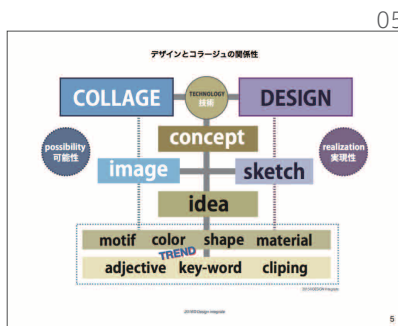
05

デザインとコラージュの関係性

COLLAGE

TECHNOLOGY
技術

DESIGN

possibility
可能性

concept

realization
実現性

image

sketch

idea

motif color shape material

TREND

adjective key-word cliping

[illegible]

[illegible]

5